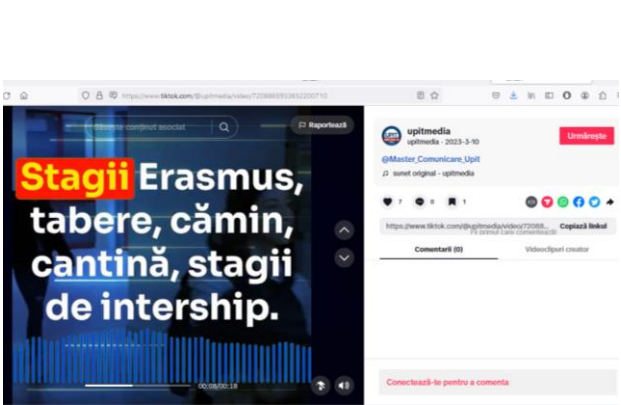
https://www.tiktok.com/@upitmedia/video/7208869353452200710

Caută conținut asociat

Raportează

Stagii Erasmus, tabere, cămin, cantină, stagii de intership.

00:08/00:18

upitmedia
upitmedia · 2023-3-10

Urmărește

@Master_Comunicare_Upit

sunet original - upitmedia

7 0 1

https://www.tiktok.com/@upitmedia/video/72088... Copiază linkul

Fii primul care comentează!

Comentarii (0)

Videoclipuri creator

Conectează-te pentru a comenta